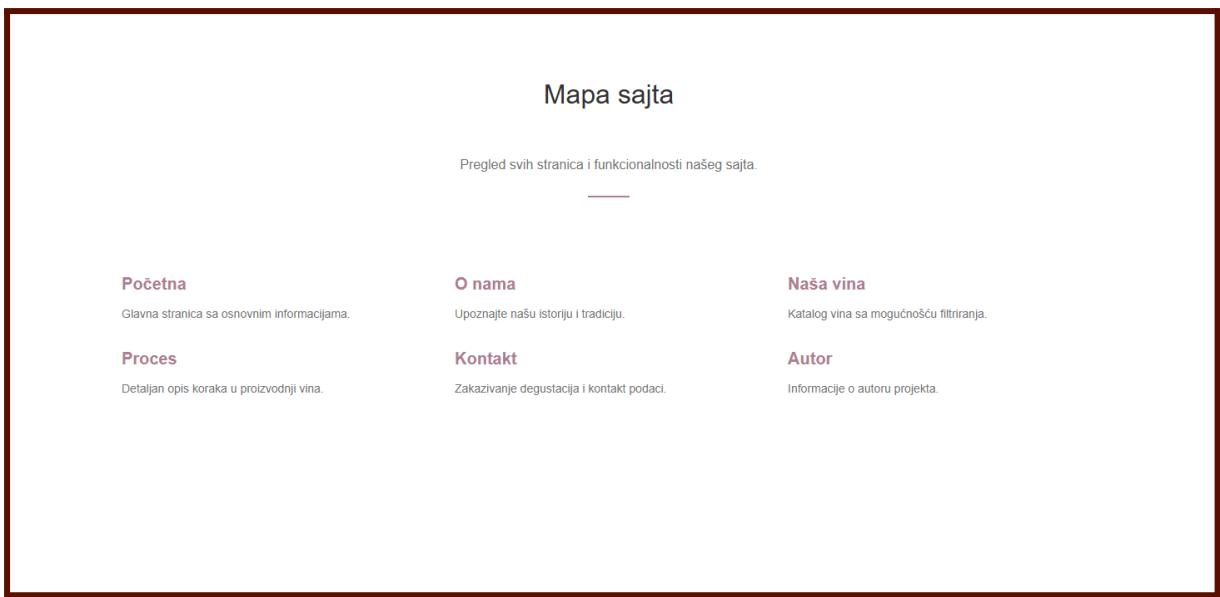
Mapa sajta

Pregled svih stranica i funkcionalnosti našeg sajta.

Početna

Glavna stranica sa osnovnim informacijama.

O nama

Upoznajte našu istoriju i tradiciju.

Naša vina

Katalog vina sa mogućnošću filtriranja.

Proces

Detaljan opis koraka u proizvodnji vina.

Kontakt

Zakazivanje degustacija i kontakt podaci.

Autor

Informacije o autoru projekta.